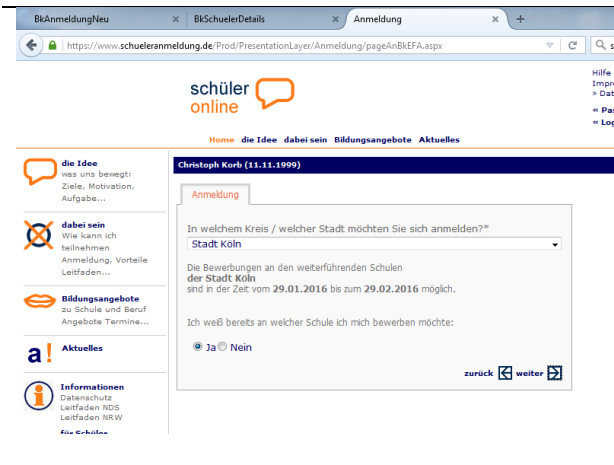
BkAnmeldungNeu ×
BkSchuelerDetails ×
Anmeldung ×
+

https://www.schueleranmeldung.de/Prod/PresentationLayer/Anmeldung/pageAnBkEFA.aspx

Hilfe
Impr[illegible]
» Dat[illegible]
« Pa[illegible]
« Log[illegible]

schüler online

Home die Idee dabei sein Bildungsangebote Aktuelles

die Idee
was uns bewegt:
Ziele, Motivation,
Aufgabe...

dabei sein
Wie kann ich
teilnehmen
Anmeldung, Vorteile
Leitfaden...

Bildungsangebote
zu Schule und Beruf
Angebote Termine...

Aktuelles

Informationen
Datenschutz
Leitfaden NDS
Leitfaden NRW
für Schüler

Christoph Korb (11.11.1999)

Anmeldung

In welchem Kreis / welcher Stadt möchten Sie sich anmelden?*
Stadt Köln

Die Bewerbungen an den weiterführenden Schulen
der Stadt Köln
sind in der Zeit vom 29.01.2016 bis zum 29.02.2016 möglich.

Ich weiß bereits an welcher Schule ich mich bewerben möchte:

Ja Nein

zurück weiter